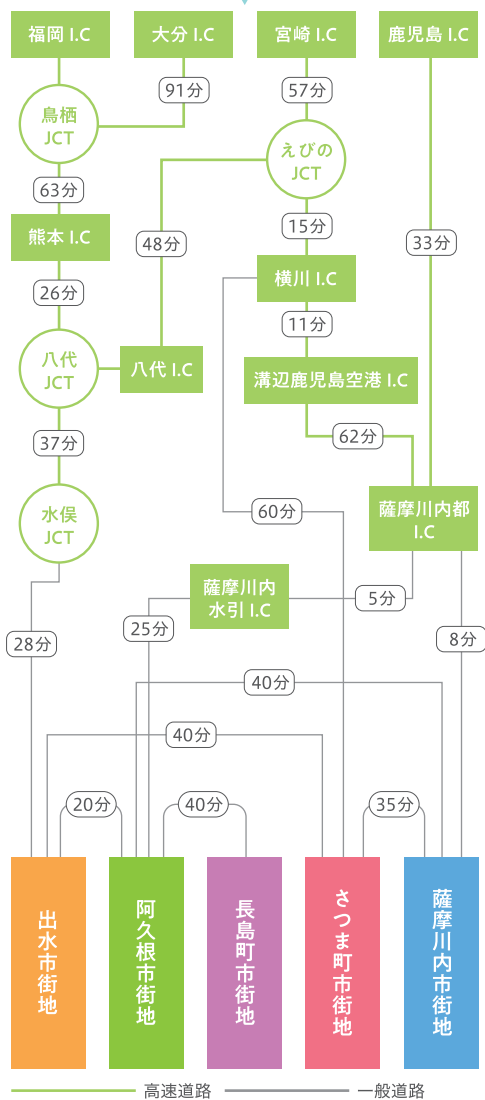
福岡 I.C

大分 I.C

宮崎 I.C

鹿児島 I.C

91分

57分

鳥栖 JCT

えびの JCT

63分

熊本 I.C

48分

15分

33分

横川 I.C

26分

11分

八代 JCT

八代 I.C

溝辺鹿児島空港 I.C

37分

62分

水俣 JCT

60分

薩摩川内都 I.C

薩摩川内水引 I.C

5分

28分

25分

8分

40分

40分

20分

40分

35分

出水市街地

阿久根市街地

長島町市街地

さつま町市街地

薩摩川内市街地

高速道路

一般道路